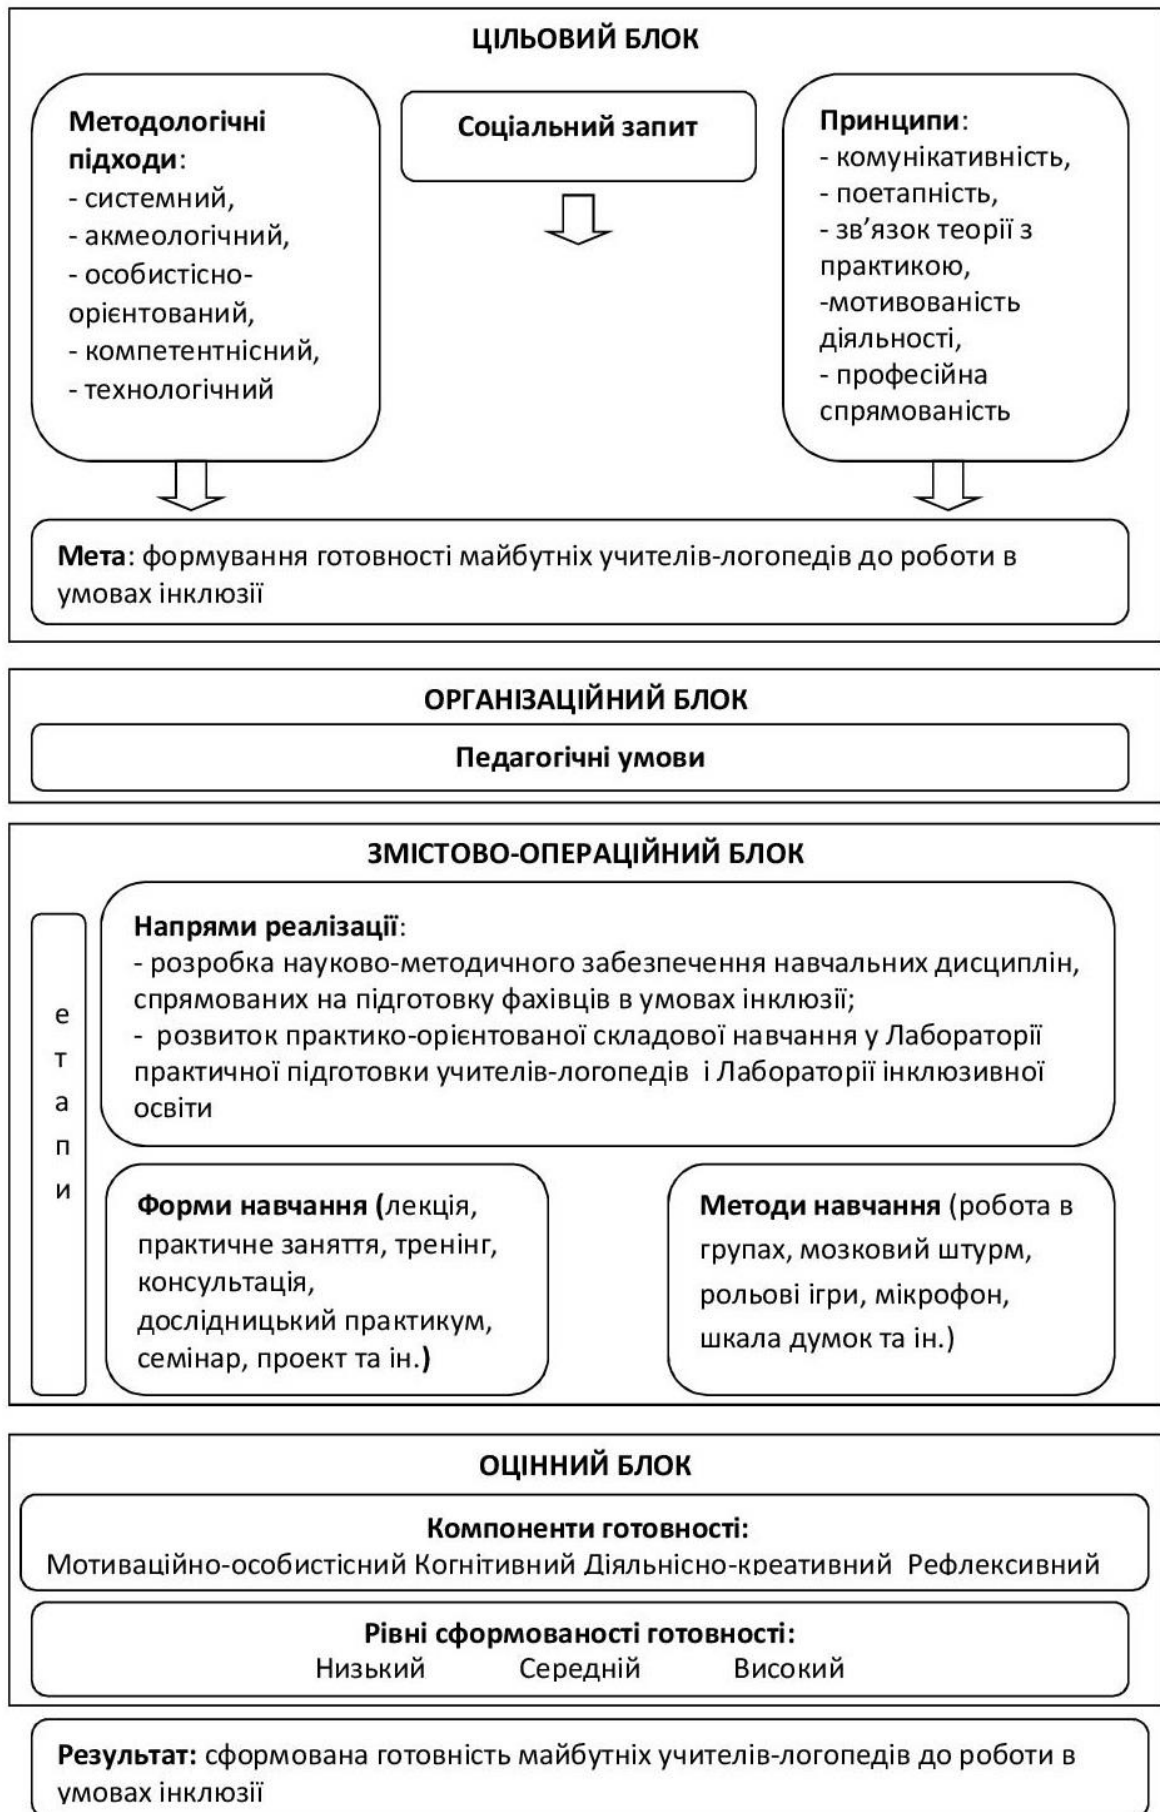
ЦІЛЬОВИЙ БЛОК

Методологічні підходи:
- системний,
- акмеологічний,
- особистісно-орієнтований,
- компетентнісний,
- технологічний

Соціальний запит

Принципи:
- комунікативність,
- поетапність,
- зв’язок теорії з практикою,
-мотивованість діяльності,
- професійна спрямованість

Мета: формування готовності майбутніх учителів-логопедів до роботи в умовах інклюзії

ОРГАНІЗАЦІЙНИЙ БЛОК

Педагогічні умови

ЗМІСТОВО-ОПЕРАЦІЙНИЙ БЛОК

е
т
а
п
и

Напрями реалізації:
- розробка науково-методичного забезпечення навчальних дисциплін, спрямованих на підготовку фахівців в умовах інклюзії;
- розвиток практико-орієнтованої складової навчання у Лабораторії практичної підготовки учителів-логопедів і Лабораторії інклюзивної освіти

Форми навчання (лекція, практичне заняття, тренінг, консультація, дослідницький практикум, семінар, проект та ін.)

Методи навчання (робота в групах, мозковий штурм, рольові ігри, мікрофон, шкала думок та ін.)

ОЦІННИЙ БЛОК

Компоненти готовності:
Мотиваційно-особистісний Когнітивний Діяльнісно-креативний Рефлексивний

Рівні сформованості готовності:
Низький Середній Високий

Результат: сформована готовність майбутніх учителів-логопедів до роботи в умовах інклюзії